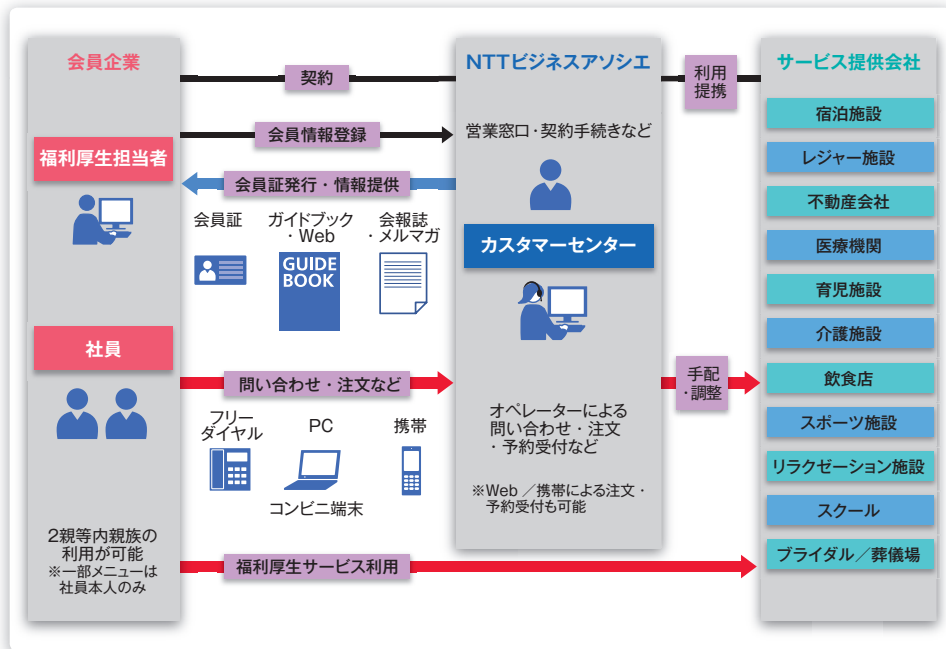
会員企業

契約

NTTビジネスアソシエ

利用提携

サービス提供会社

会員情報登録

営業窓口・契約手続きなど

福利厚生担当者

会員証発行・情報提供

会員証

ガイドブック・Web

会報誌・メルマガ

GUIDE BOOK

カスタマーセンター

宿泊施設

レジャー施設

不動産会社

医療機関

育児施設

介護施設

社員

問い合わせ・注文など

手配・調整

飲食店

フリーダイヤル

PC

携帯

オペレーターによる問い合わせ・注文・予約受付など

スポーツ施設

リラクゼーション施設

コンビニ端末

※Web／携帯による注文・予約受付も可能

スクール

2親等内親族の利用が可能
※一部メニューは社員本人のみ

福利厚生サービス利用

ブライダル／葬儀場